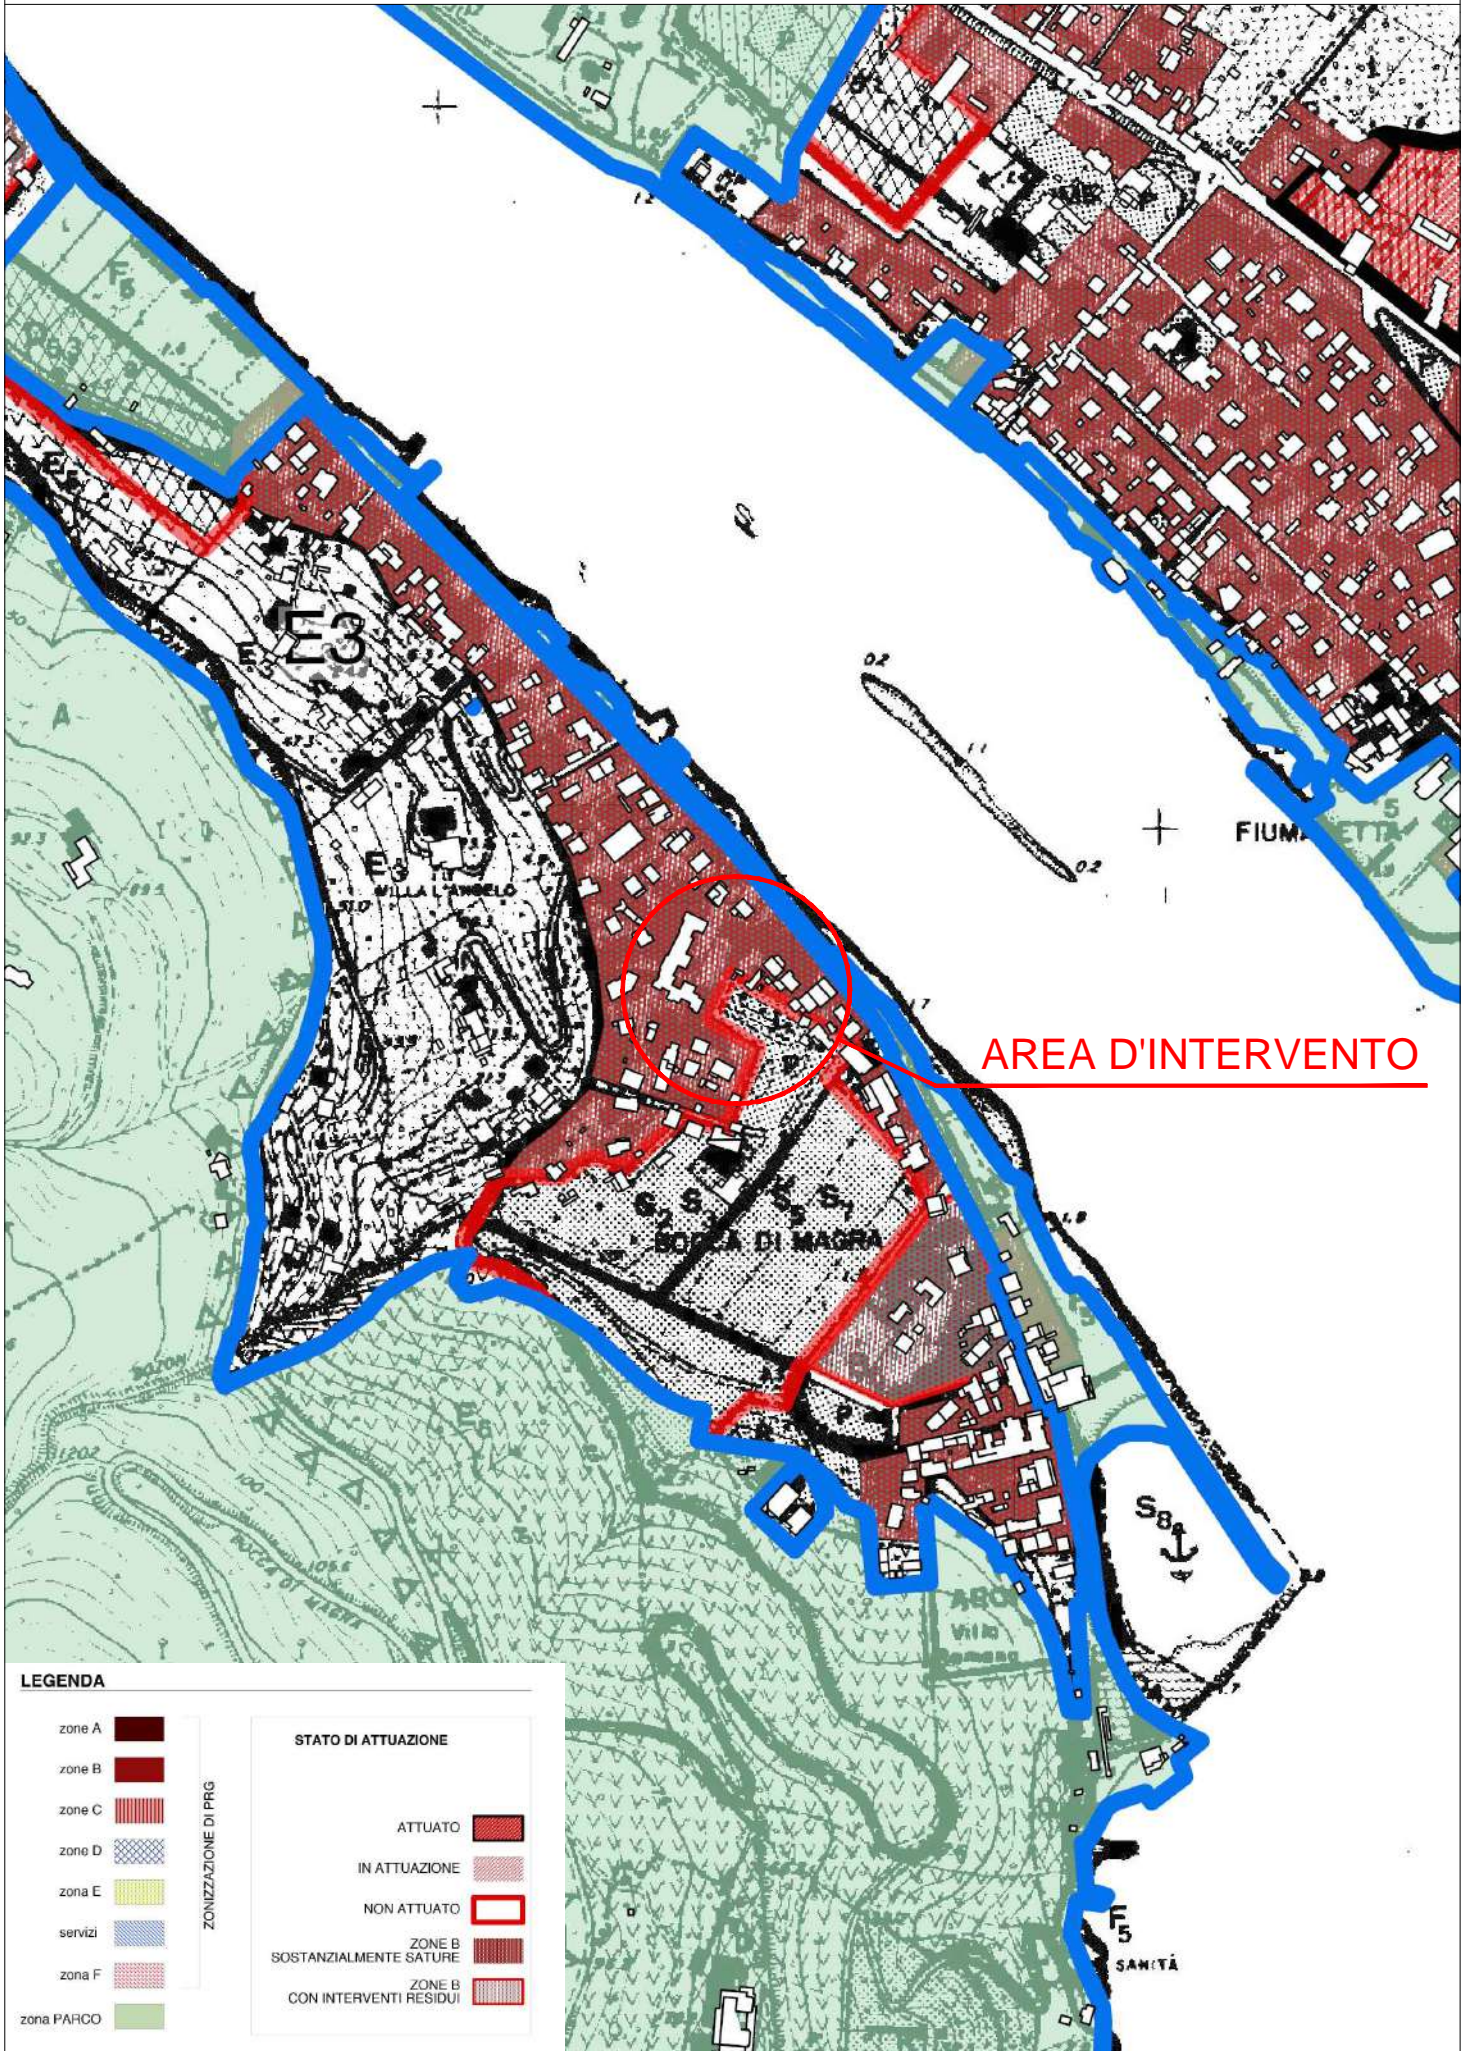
E3

$E_3$

VILLA L'ANGELO

FIUM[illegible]ETTA

AREA D'INTERVENTO

$S_1$ $S_3$ $S_5$ $S_7$

BOCCA DI MAGRA

$S_8$

$F_5$

SANITÀ

$E_5$

LEGENDA

zone A
zone B
zone C
zone D
zona E
servizi
zona F
zona PARCO

ZONIZZAZIONE DI PRG

STATO DI ATTUAZIONE

ATTUATO
IN ATTUAZIONE
NON ATTUATO
ZONE B SOSTANZIALMENTE SATURE
ZONE B CON INTERVENTI RESIDUI